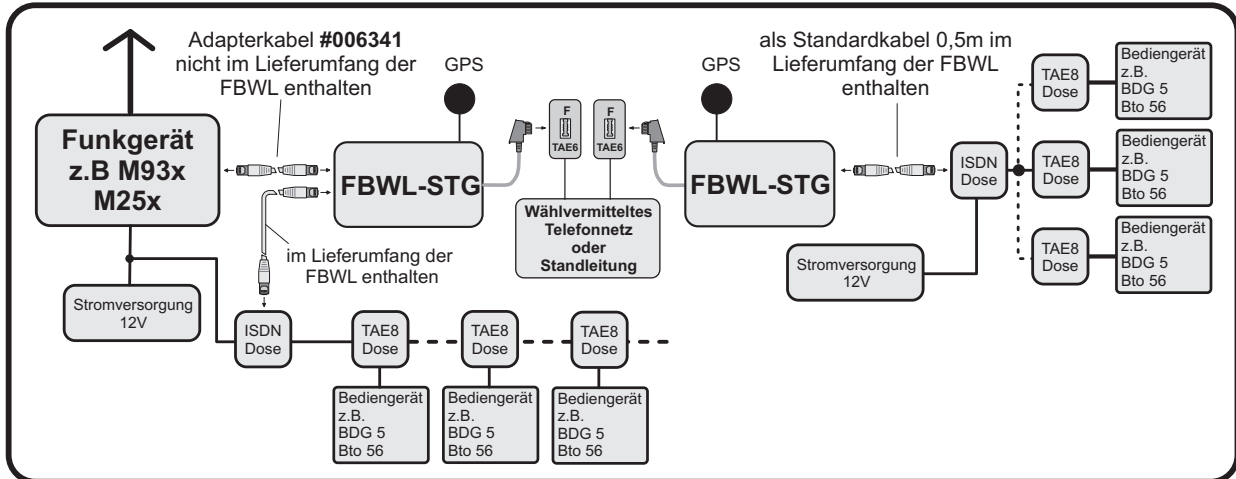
Adapterkabel **#006341** nicht im Lieferumfang der FBWL enthalten

GPS

GPS

als Standardkabel 0,5m im Lieferumfang der FBWL enthalten

Funkgerät z.B M93x M25x

FBWL-STG

F TAE6

F TAE6

FBWL-STG

ISDN Dose

TAE8 Dose

Bediengerät z.B. BDG 5 Bto 56

TAE8 Dose

Bediengerät z.B. BDG 5 Bto 56

TAE8 Dose

Bediengerät z.B. BDG 5 Bto 56

Wählvermitteltes Telefonnetz oder Standleitung

im Lieferumfang der FBWL enthalten

Stromversorgung 12V

Stromversorgung 12V

ISDN Dose

TAE8 Dose

TAE8 Dose

TAE8 Dose

Bediengerät z.B. BDG 5 Bto 56

Bediengerät z.B. BDG 5 Bto 56

Bediengerät z.B. BDG 5 Bto 56